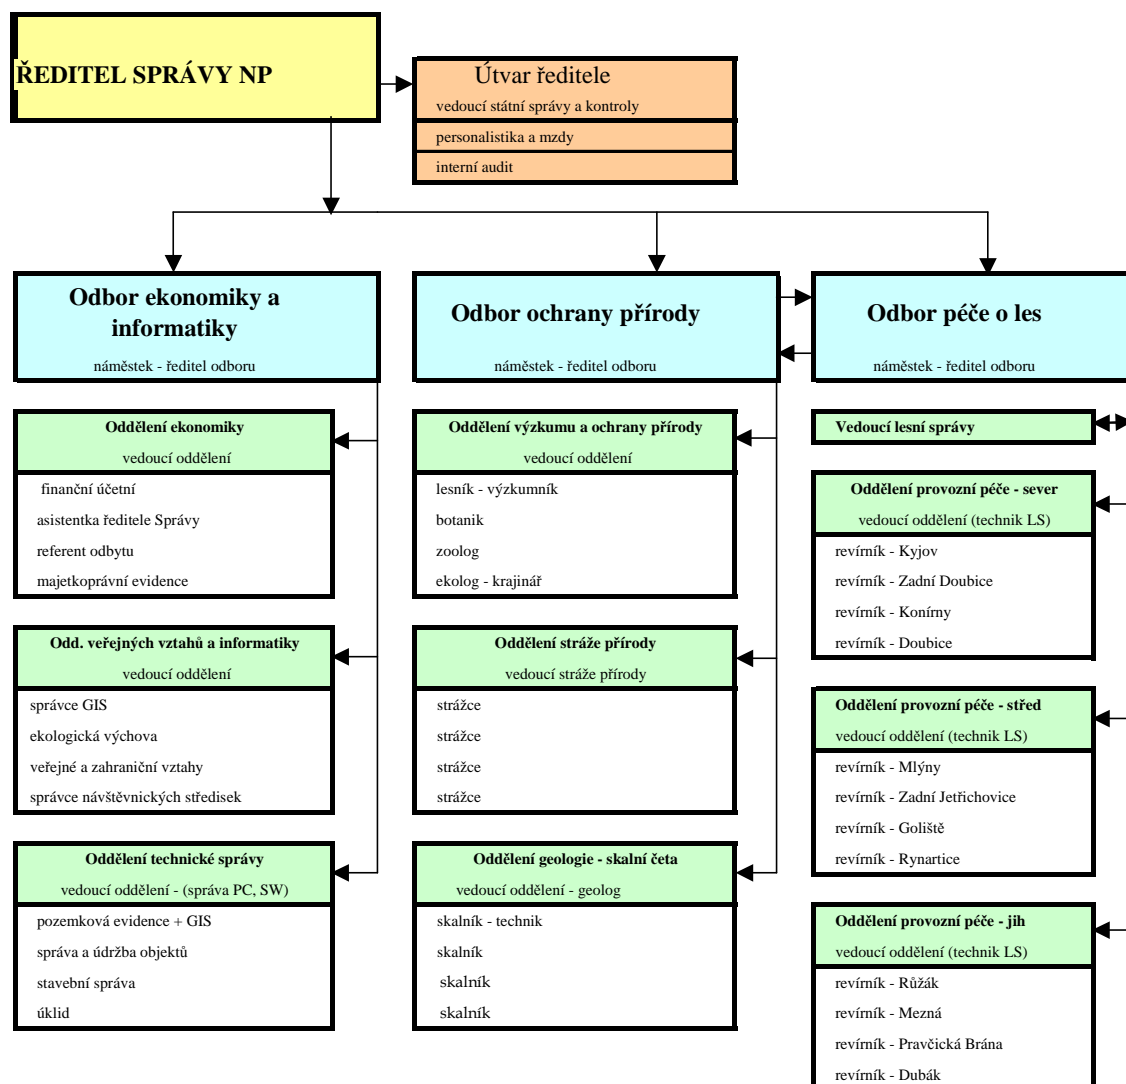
ŘEDITEL SPRÁVY NP

Útvar ředitele
vedoucí státní správy a kontroly
personalistika a mzdy
interní audit

Odbor ekonomiky a informatiky
náměstek - ředitel odboru

Oddělení ekonomiky
vedoucí oddělení
finanční účetní
asistentka ředitele Správy
referent odbytu
majetkoprávní evidence

Odd. veřejných vztahů a informatiky
vedoucí oddělení
správce GIS
ekologická výchova
veřejné a zahraniční vztahy
správce návštěvnických středisek

Oddělení technické správy
vedoucí oddělení - (správa PC, SW)
pozemková evidence + GIS
správa a údržba objektů
stavební správa
úklid

Odbor ochrany přírody
náměstek - ředitel odboru

Oddělení výzkumu a ochrany přírody
vedoucí oddělení
lesník - výzkumník
botanik
zoolog
ekolog - krajinář

Oddělení stráže přírody
vedoucí stráže přírody
strážce
strážce
strážce
strážce

Oddělení geologie - skalní četa
vedoucí oddělení - geolog
skalník - technik
skalník
skalník
skalník

Odbor péče o les
náměstek - ředitel odboru

Vedoucí lesní správy

Oddělení provozní péče - sever
vedoucí oddělení (technik LS)
revírník - Kyjov
revírník - Zadní Doubice
revírník - Konírny
revírník - Doubice

Oddělení provozní péče - střed
vedoucí oddělení (technik LS)
revírník - Mlýny
revírník - Zadní Jetřichovice
revírník - Goliště
revírník - Rynartice

Oddělení provozní péče - jih
vedoucí oddělení (technik LS)
revírník - Růžák
revírník - Mezná
revírník - Pravčická Brána
revírník - Dubák